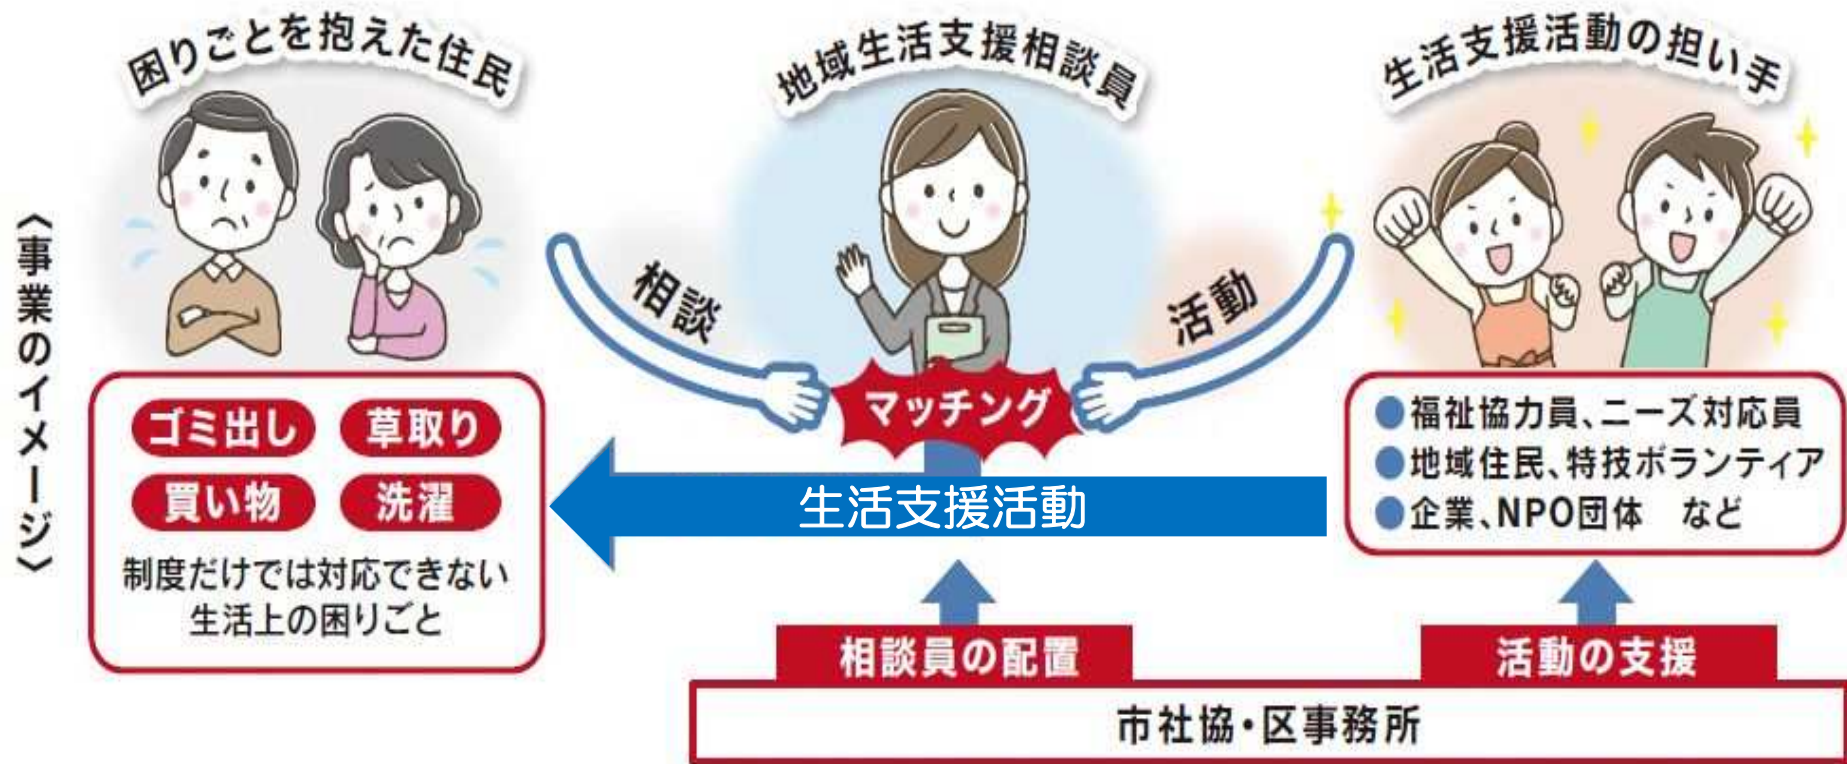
〈事業のイメージ〉

困りごとを抱えた住民

地域生活支援相談員

生活支援活動の担い手

相談

活動

マッチング

ゴミ出し
草取り
買い物
洗濯

制度だけでは対応できない生活上の困りごと

●福祉協力員、ニーズ対応員
●地域住民、特技ボランティア
●企業、NPO団体　など

生活支援活動

相談員の配置

活動の支援

市社協・区事務所